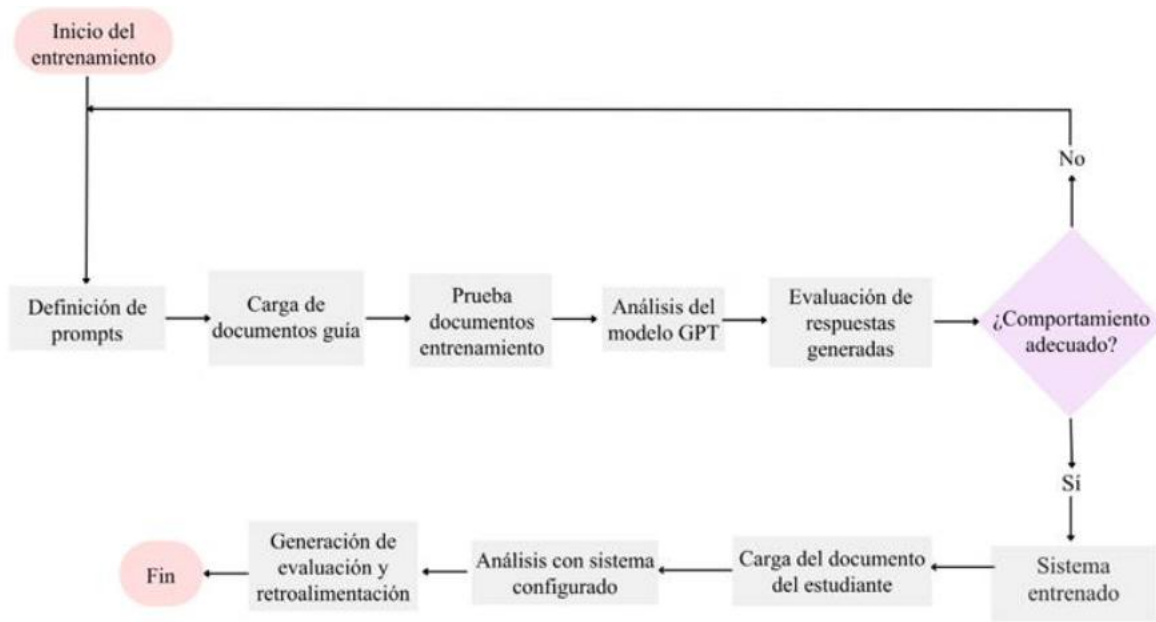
Inicio del entrenamiento

No

Definición de prompts

Carga de documentos guía

Prueba documentos entrenamiento

Análisis del modelo GPT

Evaluación de respuestas generadas

¿Comportamiento adecuado?

Sí

Sistema entrenado

Carga del documento del estudiante

Análisis con sistema configurado

Generación de evaluación y retroalimentación

Fin